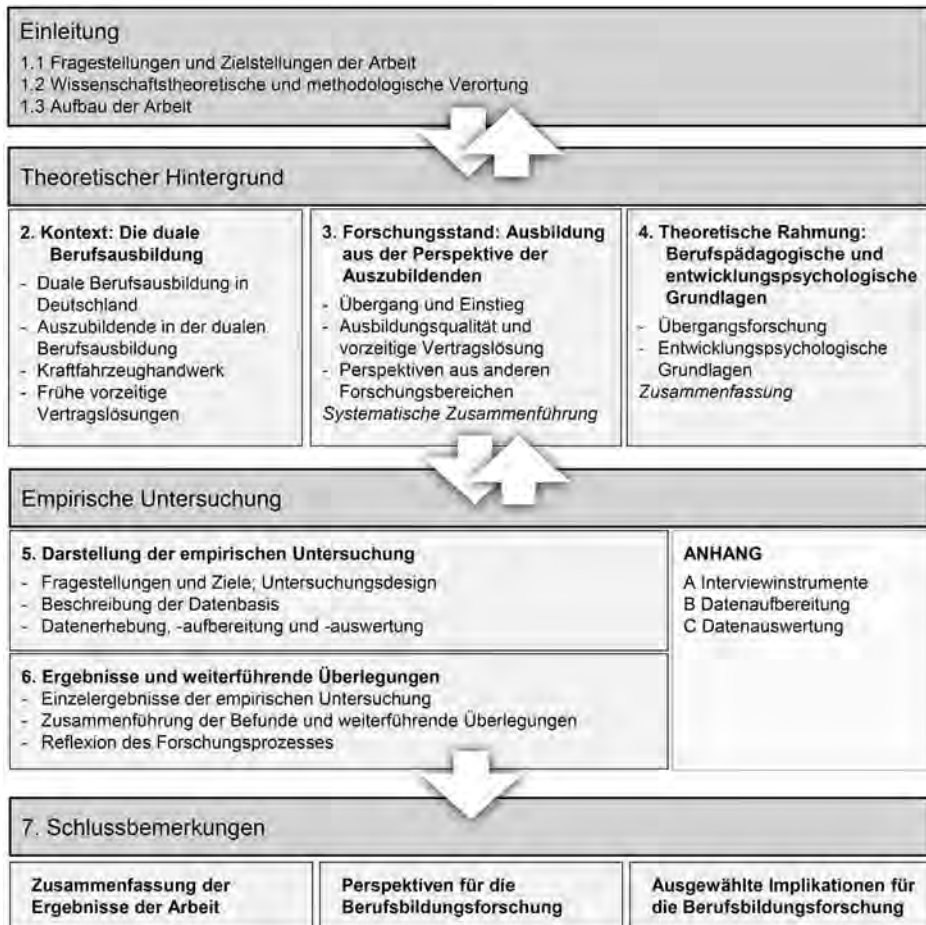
Einleitung
1.1 Fragestellungen und Zielstellungen der Arbeit
1.2 Wissenschaftstheoretische und methodologische Verortung
1.3 Aufbau der Arbeit

Theoretischer Hintergrund

2. Kontext: Die duale Berufsausbildung
- Duale Berufsausbildung in Deutschland
- Auszubildende in der dualen Berufsausbildung
- Kraftfahrzeughandwerk
- Frühe vorzeitige Vertragslösungen

3. Forschungsstand: Ausbildung aus der Perspektive der Auszubildenden
- Übergang und Einstieg
- Ausbildungsqualität und vorzeitige Vertragslösung
- Perspektiven aus anderen Forschungsbereichen
Systematische Zusammenführung

4. Theoretische Rahmung: Berufspädagogische und entwicklungspsychologische Grundlagen
- Übergangsforschung
- Entwicklungspsychologische Grundlagen
Zusammenfassung

Empirische Untersuchung

5. Darstellung der empirischen Untersuchung
- Fragestellungen und Ziele; Untersuchungsdesign
- Beschreibung der Datenbasis
- Datenerhebung, -aufbereitung und -auswertung

ANHANG
A Interviewinstrumente
B Datenaufbereitung
C Datenauswertung

6. Ergebnisse und weiterführende Überlegungen
- Einzelergebnisse der empirischen Untersuchung
- Zusammenführung der Befunde und weiterführende Überlegungen
- Reflexion des Forschungsprozesses

7. Schlussbemerkungen

Zusammenfassung der Ergebnisse der Arbeit

Perspektiven für die Berufsbildungsforschung

Ausgewählte Implikationen für die Berufsbildungsforschung